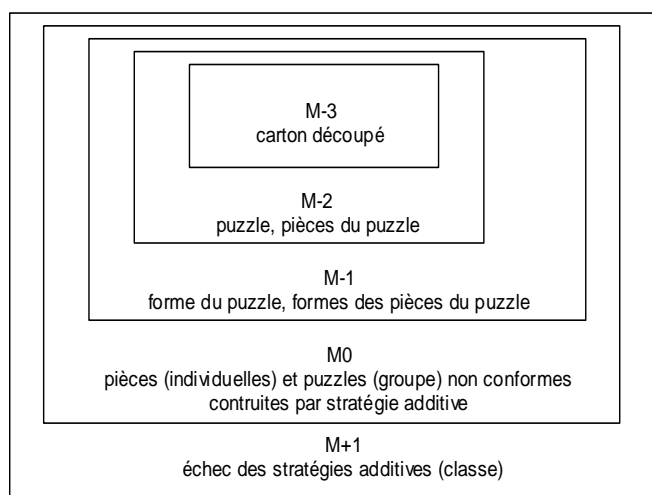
M-3
carton découpé

M-2
puzzle, pièces du puzzle

M-1
forme du puzzle, formes des pièces du puzzle

M0
pièces (individuelles) et puzzles (groupe) non conformes contruites par stratégie additive

M+1
échec des stratégies additives (classe)